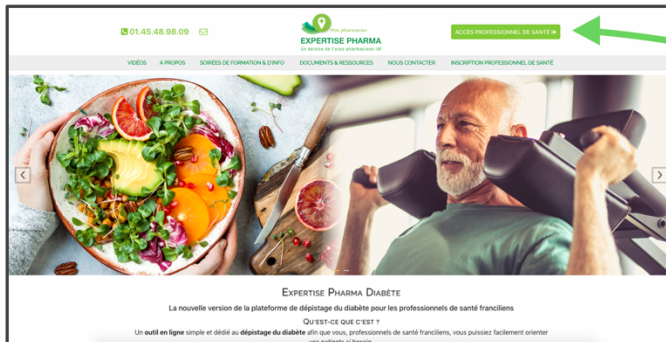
01.45.48.98.09

Les pharmaciens
EXPERTISE PHARMA
Un service de l'Urps pharmaciens IdF

ACCÈS PROFESSIONNEL DE SANTÉ

VIDÉOS
À PROPOS
SOIRÉES DE FORMATION & D'INFO
DOCUMENTS & RESSOURCES
NOUS CONTACTER
INSCRIPTION PROFESSIONNEL DE SANTÉ

EXPERTISE PHARMA DIABÈTE

La nouvelle version de la plateforme de dépistage du diabète pour les professionnels de santé franciliens

QU'EST-CE QUE C'EST ?

Un **outil en ligne** simple et dédié au **dépistage du diabète** afin que vous, professionnels de santé franciliens, vous puissiez facilement orienter vos patients si besoin.